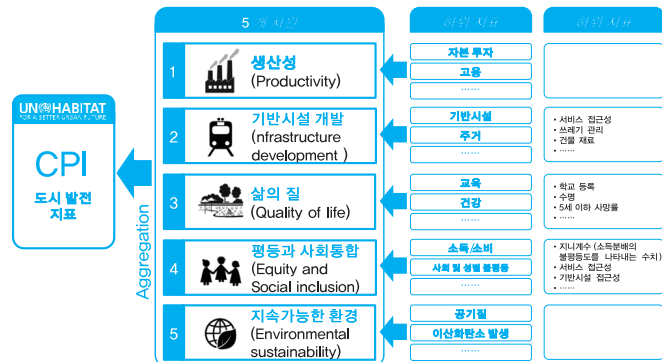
UN HABITAT
FOR A BETTER URBAN FUTURE

CPI
도시 발전 지표

Aggregation

5 개 차원

1 생산성 (Productivity)

2 기반시설 개발 (nfrastructure development )

3 삶의 질 (Quality of life)

4 평등과 사회통합 (Equity and Social inclusion)

5 지속가능한 환경 (Environmental sustainability)

하위 차원

자본 투자
고용
……

기반시설
주거
……

교육
건강
……

소득/소비
사회 및 성별 불평등
……

공기질
이산화탄소 발생
……

하위 지표

• 서비스 접근성
• 쓰레기 관리
• 건물 재료
• ……

• 학교 등록
• 수명
• 5세 이하 사망률
• ……

• 지니계수 (소득분배의 불평등도를 나타내는 수치)
• 서비스 접근성
• 기반시설 접근성
• ……